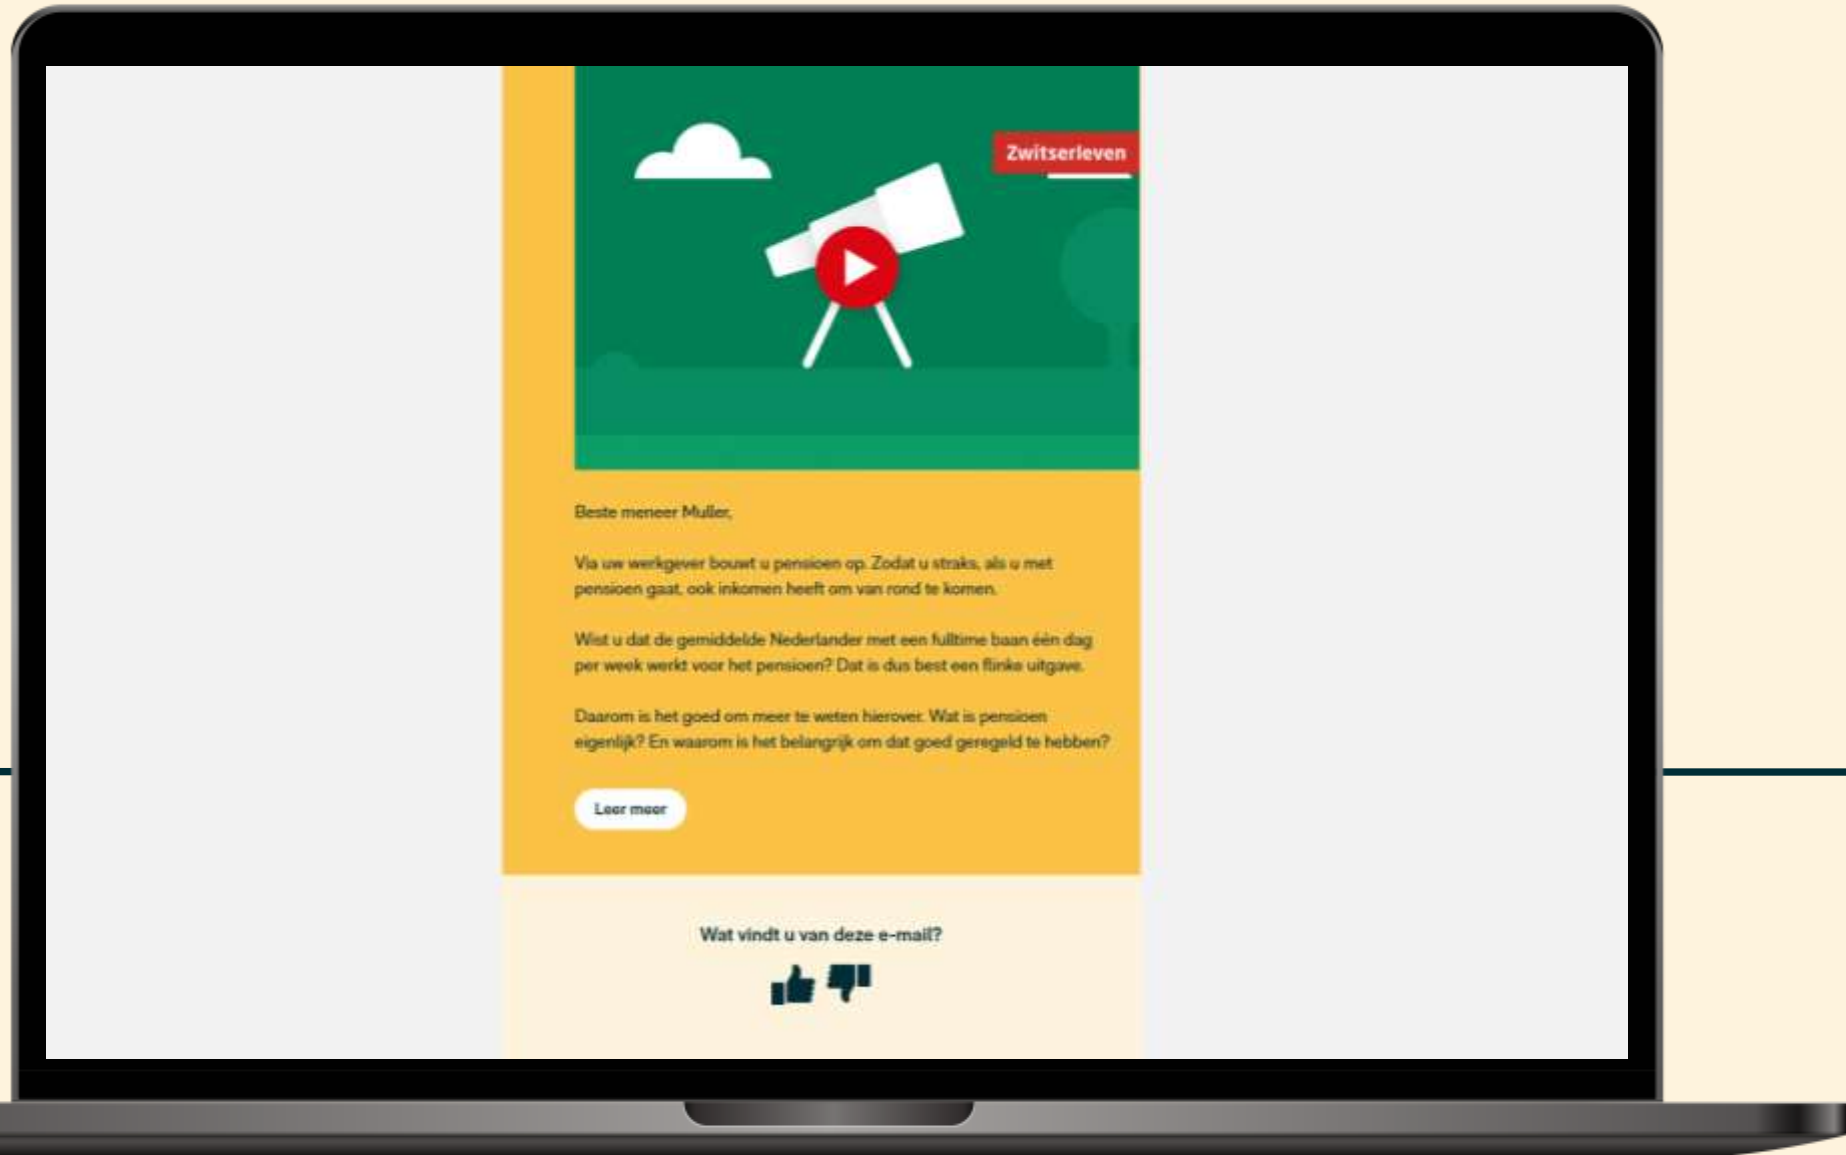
Zwitserleven

Beste meneer Muller,

Via uw werkgever bouwt u pensioen op. Zodat u straks, als u met pensioen gaat, ook inkomen heeft om van rond te komen.

Wist u dat de gemiddelde Nederlander met een fulltime baan één dag per week werkt voor het pensioen? Dat is dus best een flinke uitgave.

Daarom is het goed om meer te weten hierover. Wat is pensioen eigenlijk? En waarom is het belangrijk om dat goed geregeld te hebben?

Leer meer

Wat vindt u van deze e-mail?